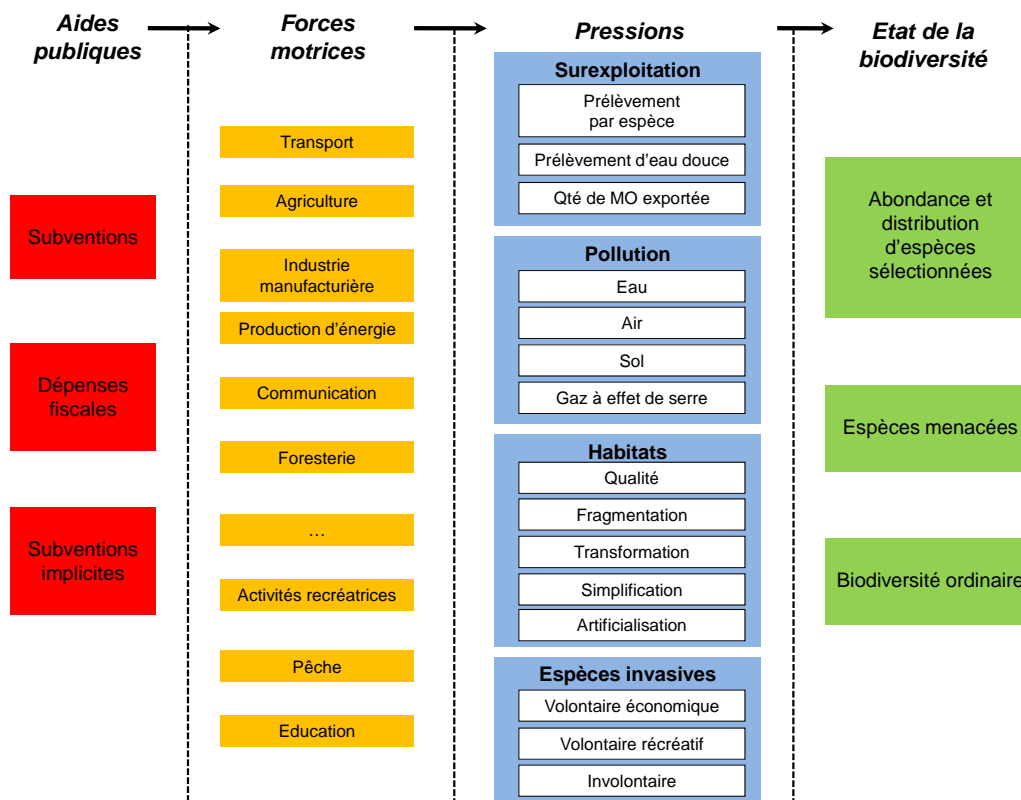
Aides publiques

Forces motrices

Pressions

Etat de la biodiversité

Subventions

Dépenses fiscales

Subventions implicites

Transport

Agriculture

Industrie manufacturière

Production d'énergie

Communication

Foresterie

…

Activités recréatrices

Pêche

Education

Surexploitation

Prélèvement par espèce

Prélèvement d'eau douce

Qté de MO exportée

Pollution

Eau

Air

Sol

Gaz à effet de serre

Habitats

Qualité

Fragmentation

Transformation

Simplification

Artificialisation

Espèces invasives

Volontaire économique

Volontaire récréatif

Involontaire

Abondance et distribution d'espèces sélectionnées

Espèces menacées

Biodiversité ordinaire